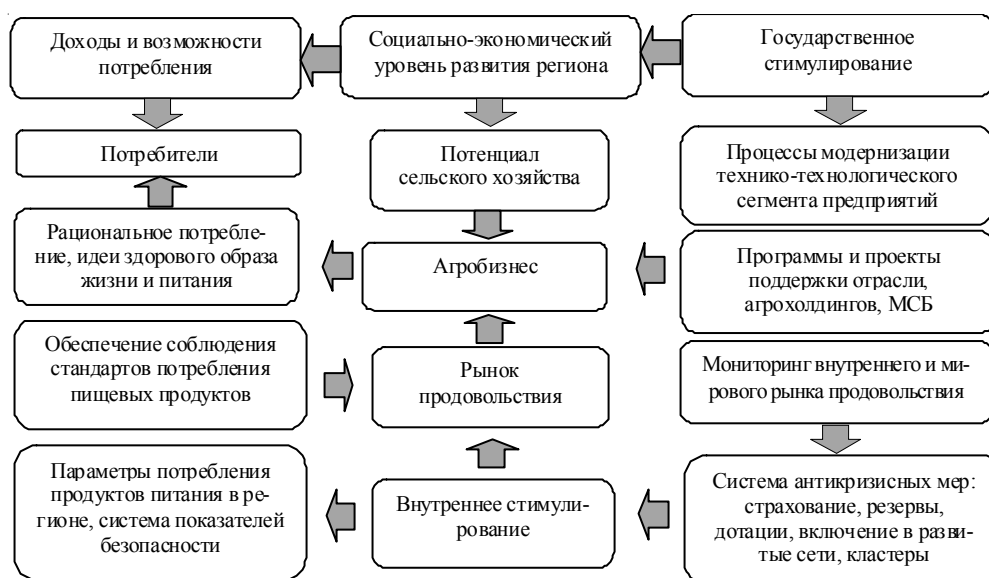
Доходы и возможности потребления

Социально-экономический уровень развития региона

Государственное стимулирование

Потребители

Потенциал сельского хозяйства

Процессы модернизации технико-технологического сегмента предприятий

Рациональное потребление, идеи здорового образа жизни и питания

Агробизнес

Программы и проекты поддержки отрасли, агрохолдингов, МСБ

Обеспечение соблюдения стандартов потребления пищевых продуктов

Рынок продовольствия

Мониторинг внутреннего и мирового рынка продовольствия

Параметры потребления продуктов питания в регионе, система показателей безопасности

Внутреннее стимулирование

Система антикризисных мер: страхование, резервы, дотации, включение в развитые сети, кластеры